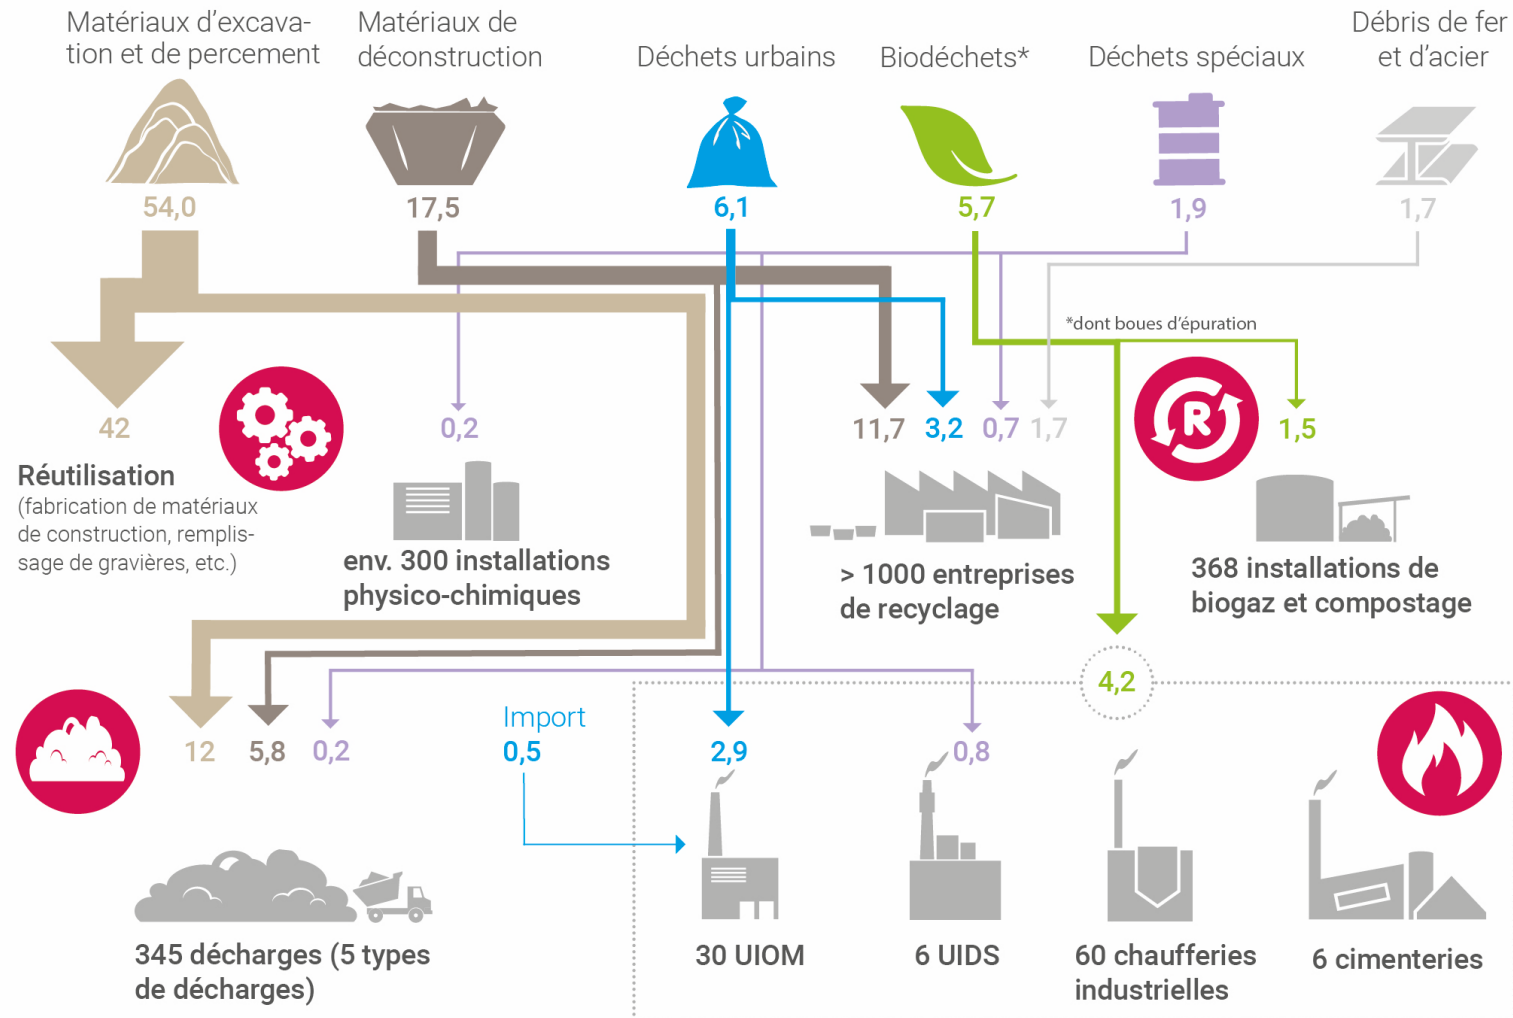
Matériaux d'excavation et de percement

Matériaux de déconstruction

Déchets urbains

Biodéchets*

Déchets spéciaux

Débris de fer et d'acier

54,0

17,5

6,1

5,7

1,9

1,7

*dont boues d'épuration

42

0,2

11,7

3,2

0,7

1,7

1,5

Réutilisation
(fabrication de matériaux de construction, remplissage de gravières, etc.)

env. 300 installations physico-chimiques

> 1000 entreprises de recyclage

368 installations de biogaz et compostage

4,2

Import
0,5

12

5,8

0,2

2,9

0,8

345 décharges (5 types de décharges)

30 UIOM

6 UIDS

60 chaufferies industrielles

6 cimenteries